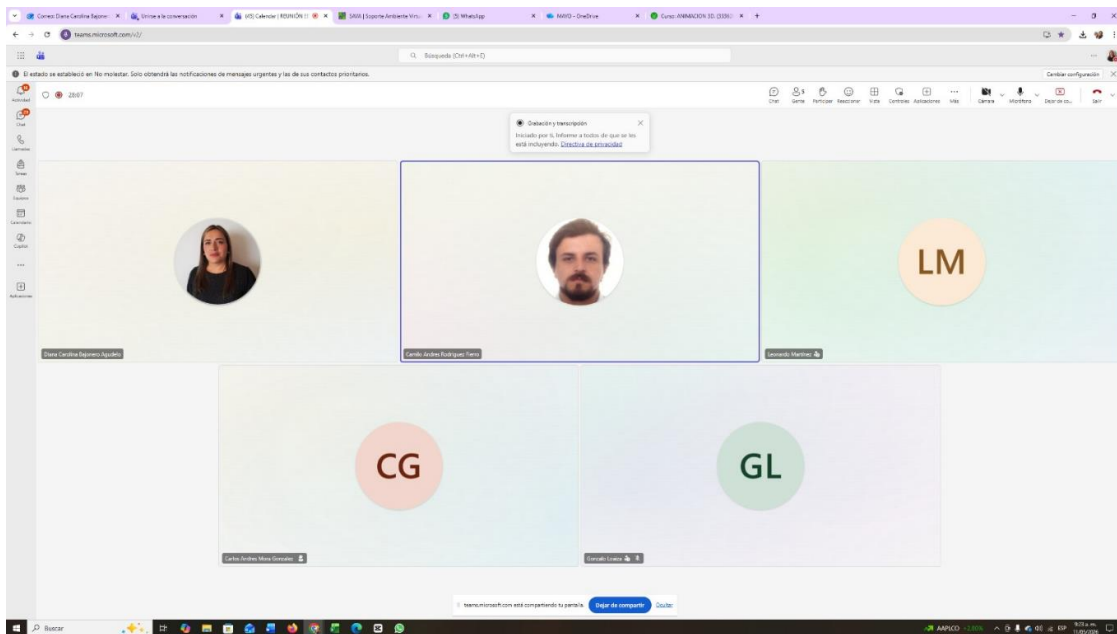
Correo: Diana Carolina Bajonero × Unirse a la conversación × (45) Calendar | REUNIÓN × SAVA | Soporte Ambiente Virtu × (5) WhatsApp × NAVIO - OneDrive × Curso: ANIMACION 3D (3336) × +

teams.microsoft.com/v2/

Búsqueda (Ctrl+Alt+E)

El estado se estableció en No molestar. Solo obtendrá las notificaciones de mensajes urgentes y las de sus contactos prioritarios.

Cambiar configuración

Actividad
Chat
Llamadas
Tareas
Equipos
Calendario
Copilot
...
Aplicaciones

28:07

Chat Gente Participar Reaccionar Vista Controles Aplicaciones Más Cámara Micrófono Dejar de co... Salir

Grabación y transcripción
Iniciado por S. Informe a todos de que se les está incluyendo. Directiva de privacidad

LM

Diana Carolina Bajonero Agudelo

Camilo Andres Rodriguez Fierro

Leonardo Martinez

CG

GL

Carlos Andres Mora Gonzalez

Gonzalo Loaiza

teams.microsoft.com está compartiendo tu pantalla. Dejar de compartir Ocultar

Buscar

AAPLCO

ESP 9:28 a. m. 11/05/2024